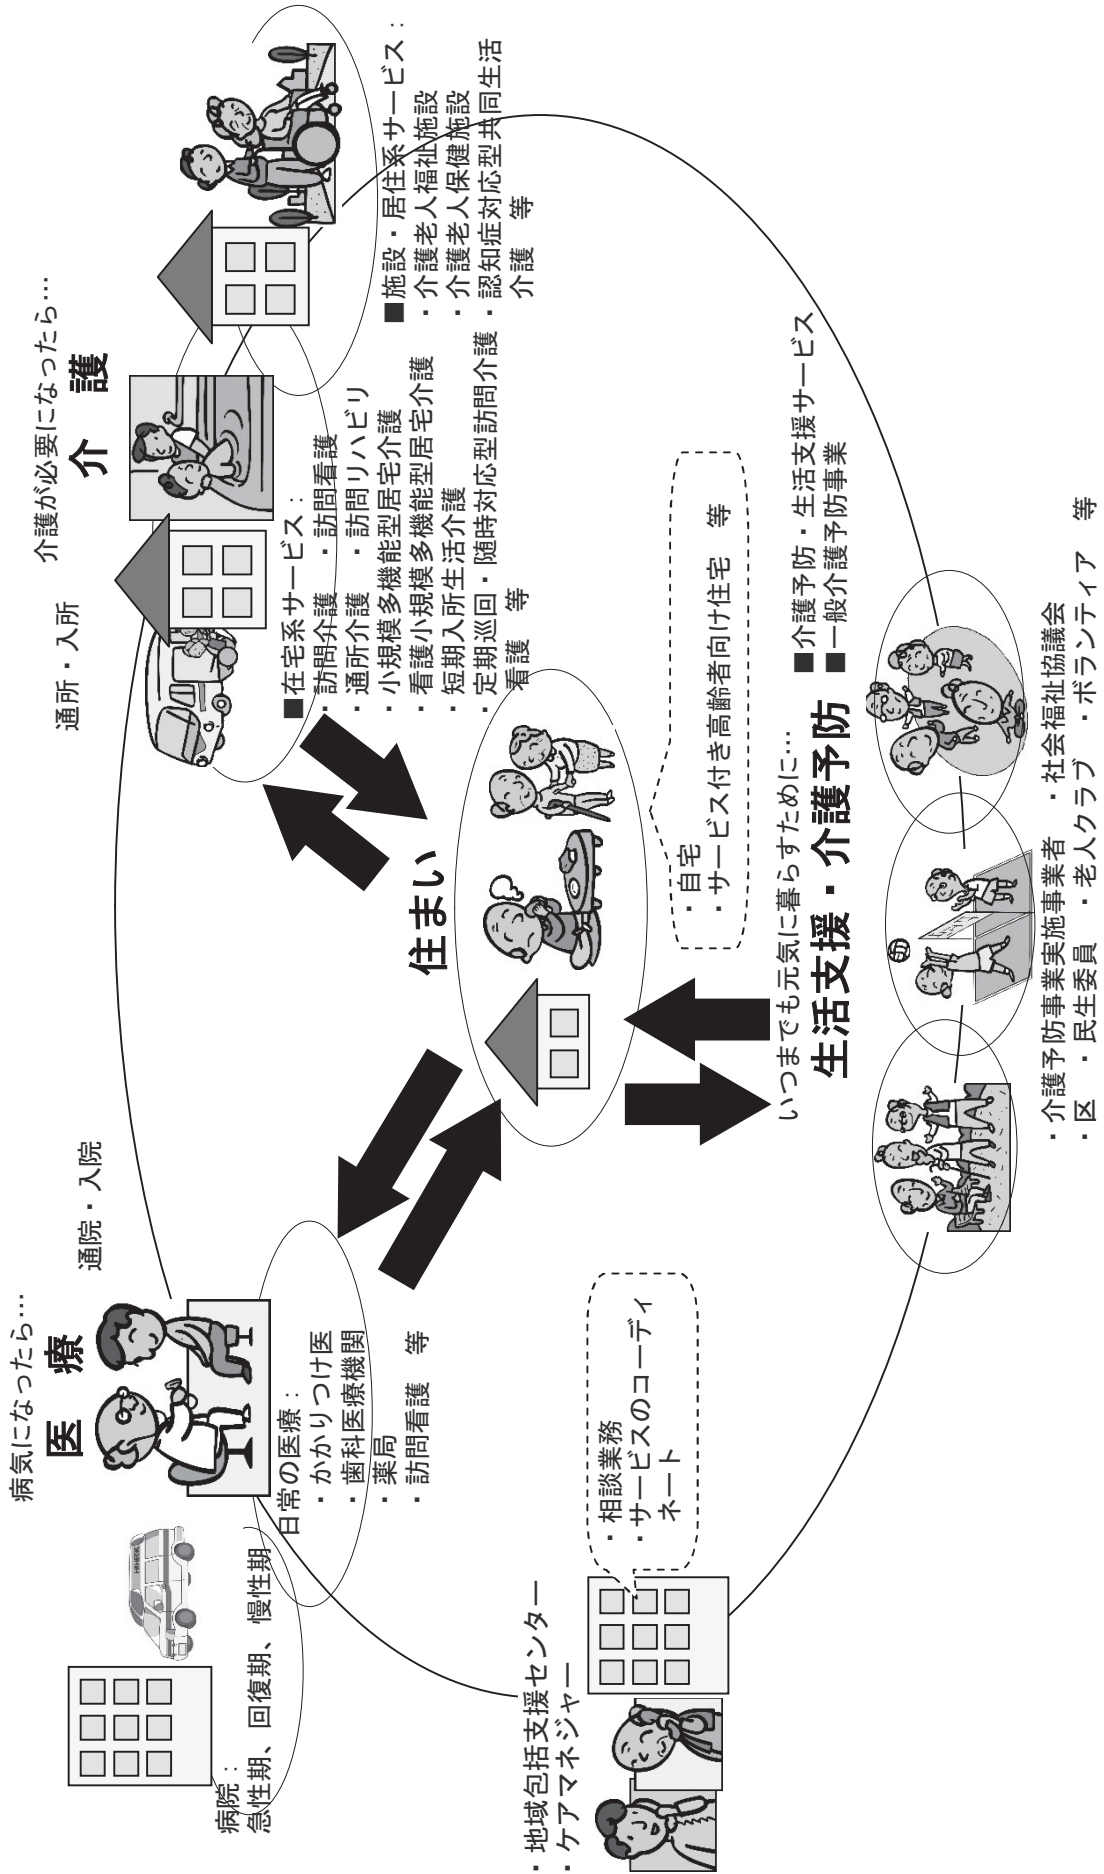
病気になったら…
医 療

通院・入院

病院：
急性期、回復期、慢性期

日常の医療：
・かかりつけ医
・歯科医療機関
・薬局
・訪問看護　等

・地域包括支援センター
・ケアマネジャー

・相談業務
・サービスのコーディネート

通所・入所

介護が必要になったら…
介　護

■在宅系サービス：
・訪問介護　・訪問看護
・通所介護　・訪問リハビリ
・小規模多機能型居宅介護
・看護小規模多機能型居宅介護
・短期入所生活介護
・定期巡回・随時対応型訪問介護看護　等

■施設・居住系サービス：
・介護老人福祉施設
・介護老人保健施設
・認知症対応型共同生活介護　等

住まい

・自宅
・サービス付き高齢者向け住宅　等

いつまでも元気に暮らすために…
生活支援・介護予防

■介護予防・生活支援サービス
■一般介護予防事業

・介護予防事業実施事業者　・社会福祉協議会
・区　・民生委員　・老人クラブ　・ボランティア　等